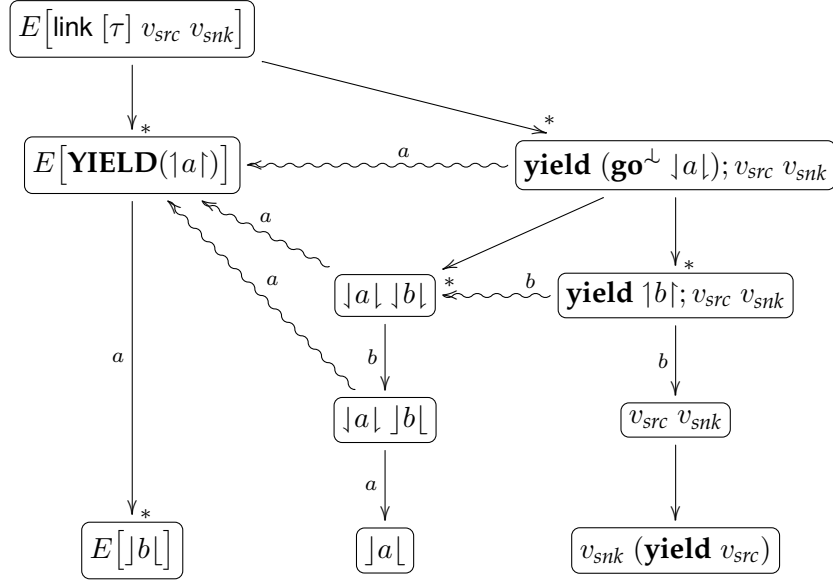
$E\big[\textsf{link}\ [\tau]\ v_{src}\ v_{snk}\big]$

$*$

$*$

$E\big[\textbf{YIELD}(\upharpoonleft a \upharpoonright)\big]$

$a$

$\textbf{yield}\ (\textbf{go}^{\lrcorner}\ \downharpoonleft a \downharpoonright); v_{src}\ v_{snk}$

$a$

$a$

$*$

$\downharpoonleft a \downharpoonright \downharpoonleft b \downharpoonright$

$b$

$\textbf{yield}\ \upharpoonleft b \upharpoonright; v_{src}\ v_{snk}$

$*$

$a$

$b$

$b$

$\downharpoonleft a \downharpoonright\ \rfloor b \lfloor$

$v_{src}\ v_{snk}$

$a$

$*$

$E\big[\rfloor b \lfloor\big]$

$\rfloor a \lfloor$

$v_{snk}\ (\textbf{yield}\ v_{src})$